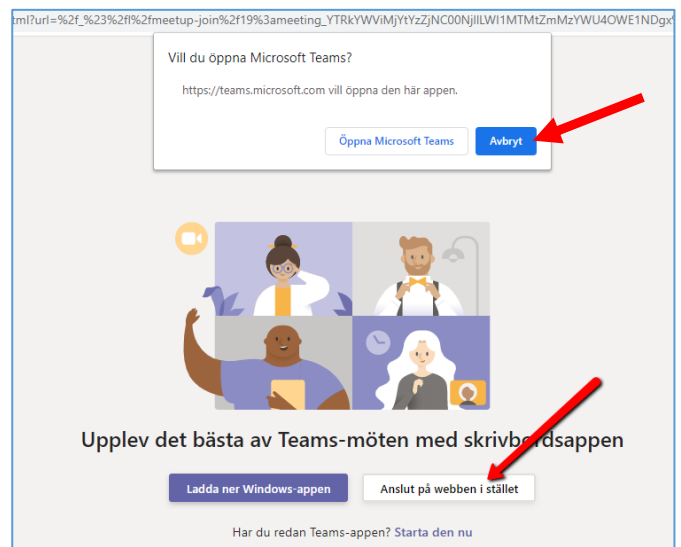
tml?url=%2f_%23%2fl%2fmeetup-join%2f19%3ameeting_YTRkYWViMjYtYzZjNC00NjllLWI1MTMtZmMzYWU4OWE1NDgx

Vill du öppna Microsoft Teams?

https://teams.microsoft.com vill öppna den här appen.

Öppna Microsoft Teams

Avbryt

Upplev det bästa av Teams-möten med skrivbordsappen

Ladda ner Windows-appen

Anslut på webben i stället

Har du redan Teams-appen? Starta den nu